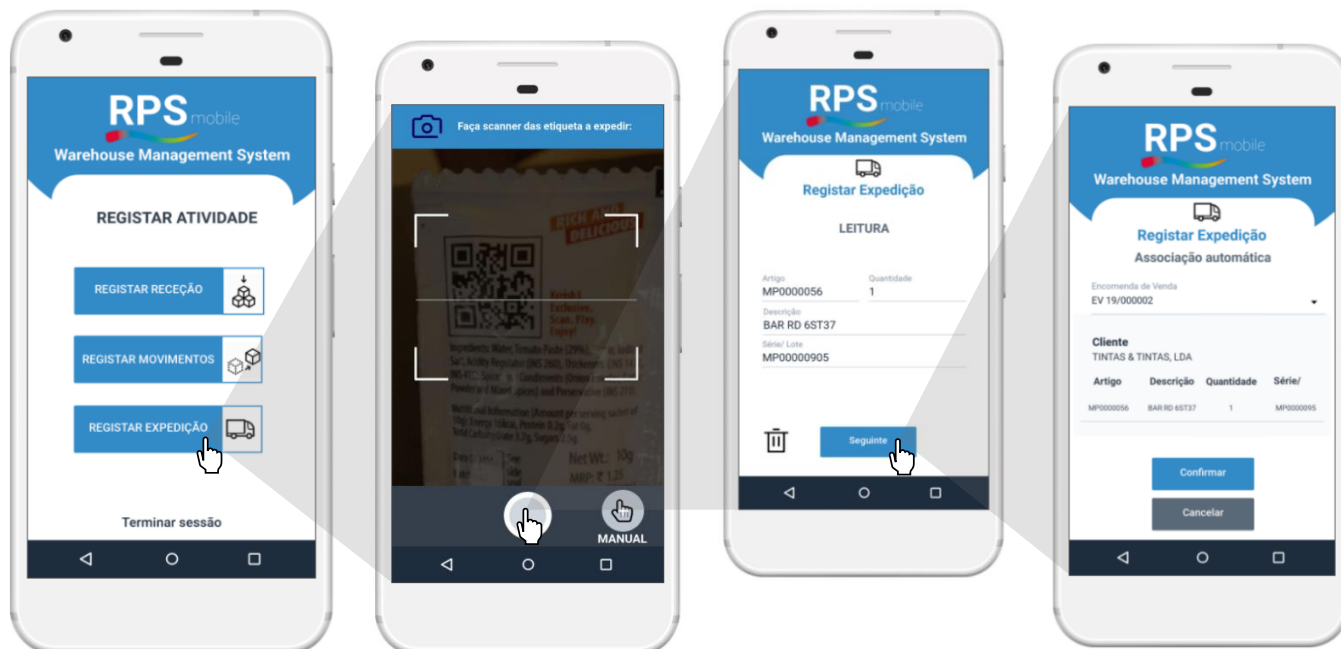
RPS mobile
Warehouse Management System

REGISTAR ATIVIDADE

REGISTAR RECEÇÃO

REGISTAR MOVIMENTOS

REGISTAR EXPEDIÇÃO

Terminar sessão

Faça scanner das etiqueta a expedir:

RICH AND DELICIOUS

Ketch Exclusive. Scan. Play. Enjoy!

Ingredients: Water, Tomato Paste (29%), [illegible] Salt, Acidity Regulator (INS 260), Thickeners (INS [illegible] INS 415), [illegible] Condiments (Onion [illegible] Powdered Mixed Spices) and Preservative (INS 211)

Nutritional Information (Amount per serving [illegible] 10g): Energy 16kcal, Protein 0.2g, Fat 0g, Total Carbohydrate 3.7g, Sugars 2.0g

Net Wt.: 10g
MRP: ₹ 1.25

MANUAL

RPS mobile
Warehouse Management System

Registar Expedição

LEITURA

Artigo
MP0000056
Quantidade
1
Descrição
BAR RD 6ST37
Série/ Lote
MP00000905

Seguinte

RPS mobile
Warehouse Management System

Registar Expedição
Associação automática

Encomenda de Venda
EV 19/000002

Cliente
TINTAS & TINTAS, LDA

| Artigo | Descrição | Quantidade | Série/ |
|---|---|---|---|
| MP0000056 | BAR RD 6ST37 | 1 | MP0000095 |

Confirmar

Cancelar